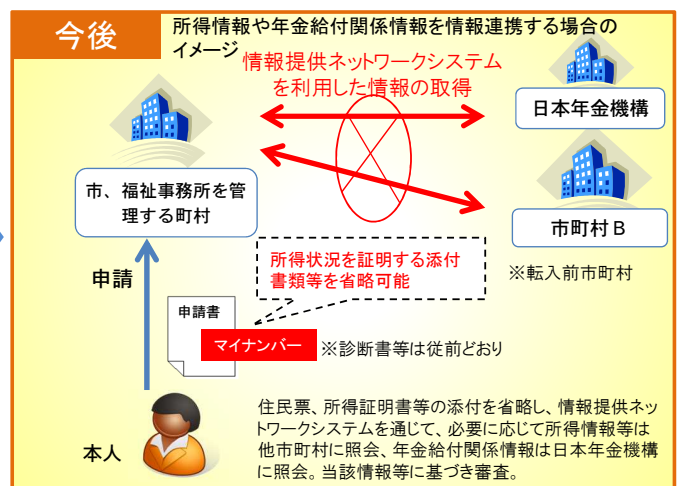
今後

所得情報や年金給付関係情報を情報連携する場合のイメージ

情報提供ネットワークシステムを利用した情報の取得

日本年金機構

市、福祉事務所を管理する町村

市町村Ｂ

※転入前市町村

所得状況を証明する添付書類等を省略可能

申請

申請書

マイナンバー

※診断書等は従前どおり

本人

住民票、所得証明書等の添付を省略し、情報提供ネットワークシステムを通じて、必要に応じて所得情報等は他市町村に照会、年金給付関係情報は日本年金機構に照会。当該情報等に基づき審査。